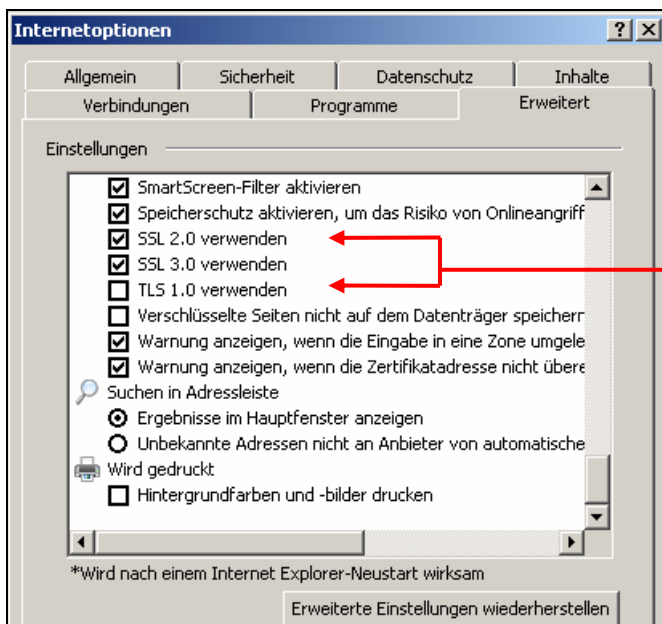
Internetoptionen

?
X

Allgemein
Sicherheit
Datenschutz
Inhalte
Verbindungen
Programme
Erweitert

Einstellungen

SmartScreen-Filter aktivieren
Speicherschutz aktivieren, um das Risiko von Onlineangriff
SSL 2.0 verwenden
SSL 3.0 verwenden
TLS 1.0 verwenden
Verschlüsselte Seiten nicht auf dem Datenträger speichern
Warnung anzeigen, wenn die Eingabe in eine Zone umgele
Warnung anzeigen, wenn die Zertifikatadresse nicht übere
Suchen in Adressleiste
Ergebnisse im Hauptfenster anzeigen
Unbekannte Adressen nicht an Anbieter von automatische
Wird gedruckt
Hintergrundfarben und -bilder drucken

*Wird nach einem Internet Explorer-Neustart wirksam

Erweiterte Einstellungen wiederherstellen